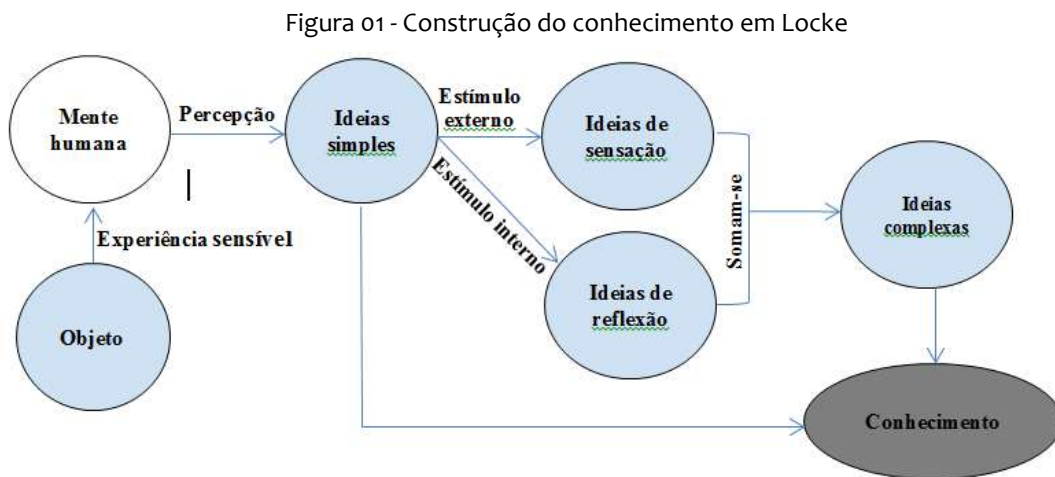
Figura 01 - Construção do conhecimento em Locke

Mente humana

Percepção

Ideias simples

Estímulo externo

Ideias de sensação

Estímulo interno

Ideias de reflexão

Somam-se

Ideias complexas

Experiência sensível

Objeto

Conhecimento